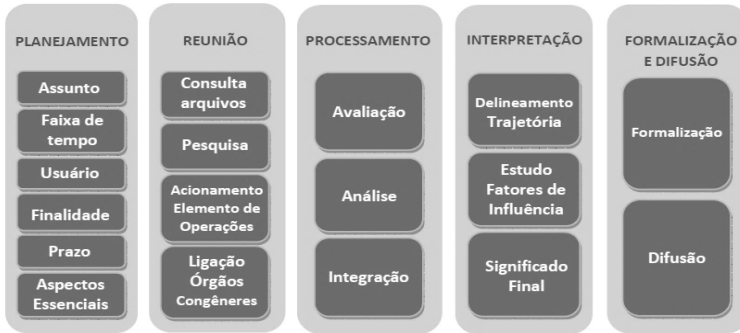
PLANEJAMENTO

Assunto

Faixa de tempo

Usuário

Finalidade

Prazo

Aspectos Essenciais

REUNIÃO

Consulta arquivos

Pesquisa

Acionamento Elemento de Operações

Ligação Órgãos Congêneres

PROCESSAMENTO

Avaliação

Análise

Integração

INTERPRETAÇÃO

Delineamento Trajetória

Estudo Fatores de Influência

Significado Final

FORMALIZAÇÃO E DIFUSÃO

Formalização

Difusão